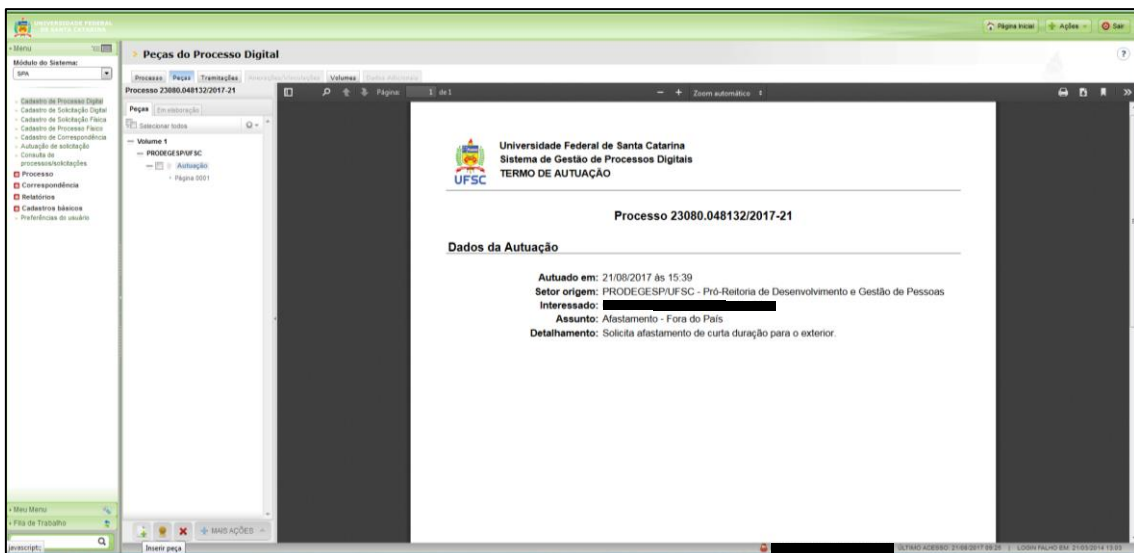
UNIVERSIDADE FEDERAL DE SANTA CATARINA

Página Inicial | Ações | Sair

Menu

Módulo do Sistema:
SPA

- Cadastro de Processo Digital
- Cadastro de Solicitação Digital
- Cadastro de Solicitação Física
- Cadastro de Processo Físico
- Cadastro de Correspondência
- Autuação de solicitação
- Consulta de processos/solicitações
Processo
Correspondência
Relatórios
Cadastros básicos
- Preferências do usuário

Meu Menu
Fila de Trabalho

javascript:

Peças do Processo Digital

Processo | Peças | Tramitações | Anexações/Vinculações | Volumes | Dados Adicionais

Processo 23080.048132/2017-21

Peças | Em elaboração

Selecionar todos

Volume 1
PRODEGESP/UFSC
Autuação
Página 0001

MAIS AÇÕES

Inserir peça

Página: 1 de 1

Zoom automático

UFSC
Universidade Federal de Santa Catarina
Sistema de Gestão de Processos Digitais
TERMO DE AUTUAÇÃO

Processo 23080.048132/2017-21

Dados da Autuação

Autuado em: 21/08/2017 às 15:39
Setor origem: PRODEGESP/UFSC - Pró-Reitoria de Desenvolvimento e Gestão de Pessoas
Interessado: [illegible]
Assunto: Afastamento - Fora do País
Detalhamento: Solicita afastamento de curta duração para o exterior.

ÚLTIMO ACESSO: 21/08/2017 09:29 | LOGIN FALHO EM: 21/03/2014 13:03